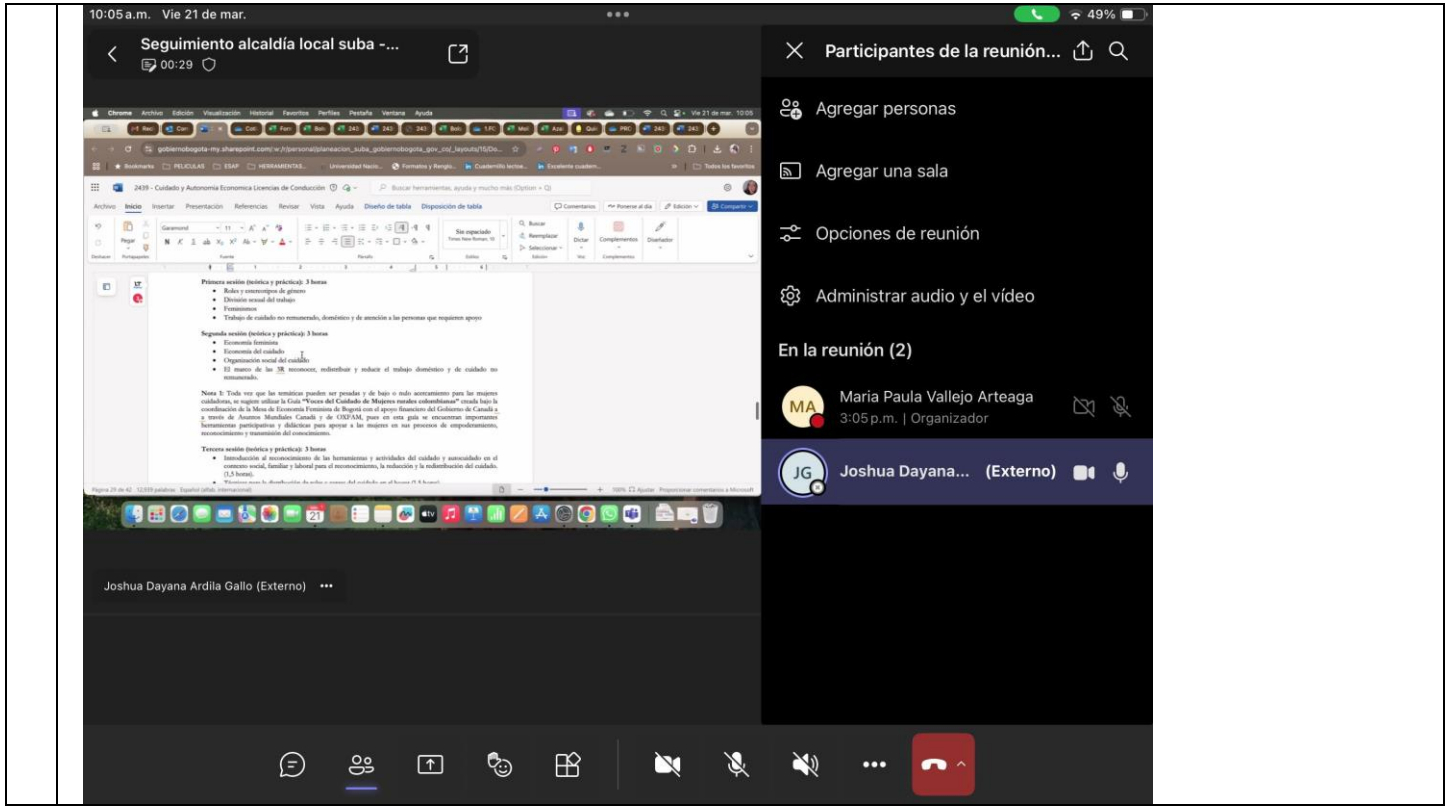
10:05 a.m. Vie 21 de mar.

49%

Seguimiento alcaldía local suba -...

00:29

Chrome Archivo Edición Visualización Historial Favoritos Perfiles Pestaña Ventana Ayuda

Vie 21 de mar. 10:05

gobiernobogota-my.sharepoint.com

2439 - Cuidado y Autonomía Economica Licencias de Conducción

Buscar herramientas, ayuda y mucho más (Option + Q)

Archivo Inicio Insertar Presentación Referencias Revisar Vista Ayuda Diseño de tabla Disposición de tabla

Comentarios Ponerse al día Edición Compartir

Garamond 11

Sin espaciado

Buscar Reemplazar Seleccionar

Dictar Complementos Diseñador

Deshacer Portapapeles Fuente Párrafo Estilos Edición Voz Complementos

Primera sesión (teórica y práctica): 3 horas
• Roles y estereotipos de género
• División sexual del trabajo
• Feminismos
• Trabajo de cuidado no remunerado, doméstico y de atención a las personas que requieren apoyo

Segunda sesión (teórica y práctica): 3 horas
• Economía feminista
• Economía del cuidado
• Organización social del cuidado
• El marco de las 5R reconocer, redistribuir y reducir el trabajo doméstico y de cuidado no remunerado.

Nota 1: Toda vez que las temáticas pueden ser pesadas y de bajo o nulo acercamiento para las mujeres cuidadoras, se sugiere utilizar la Guía "Voces del Cuidado de Mujeres rurales colombianas" creada bajo la coordinación de la Mesa de Economía Feminista de Bogotá con el apoyo financiero del Gobierno de Canadá a a través de Asuntos Mundiales Canadá y de OXFAM, pues en esta guía se encuentran importantes herramientas participativas y didácticas para apoyar a las mujeres en sus procesos de empoderamiento, reconocimiento y transmisión del conocimiento.

Tercera sesión (teórica y práctica): 3 horas
• Introducción al reconocimiento de las herramientas y actividades del cuidado y autocuidado en el contexto social, familiar y laboral para el reconocimiento, la reducción y la redistribución del cuidado. (1,5 horas).
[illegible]

Página 29 de 42 12.939 palabras Español (alfab. internacional)

100% Ajustar Proporcionar comentarios a Microsoft

Joshua Dayana Ardila Gallo (Externo) •••

Participantes de la reunión...

Agregar personas

Agregar una sala

Opciones de reunión

Administrar audio y el vídeo

En la reunión (2)

MA Maria Paula Vallejo Arteaga
3:05 p.m. | Organizador

JG Joshua Dayana... (Externo)

•••